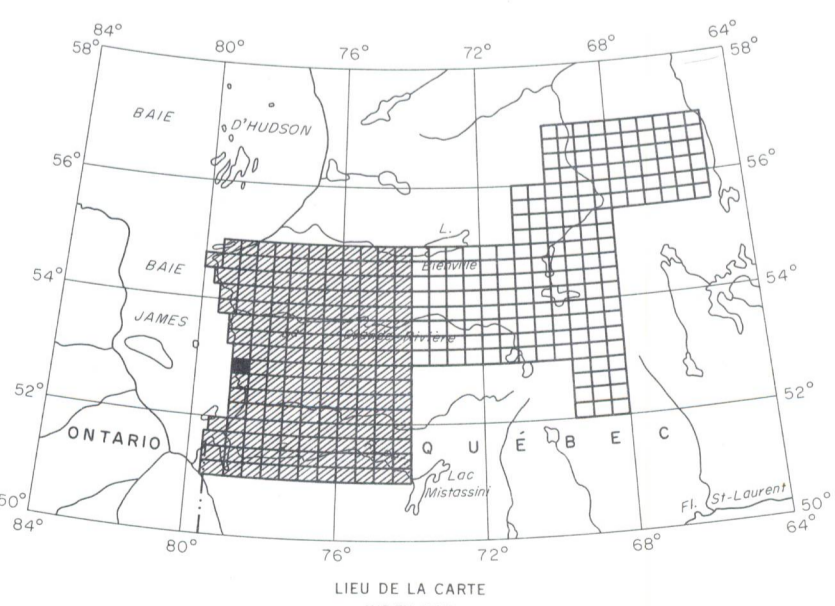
84°
58°
80°
76°
72°
68°
64°
58°

BAIE
D'HUDSON

56°
56°

L.
Bienville

BAIE
54°
54°

JAMES
Grande Rivière

52°
52°

ONTARIO
Q U É B E C

Lac
Mistassini

Fl. St-Laurent

50°
50°
84°
80°
76°
72°
68°
64°

LIEU DE LA CARTE